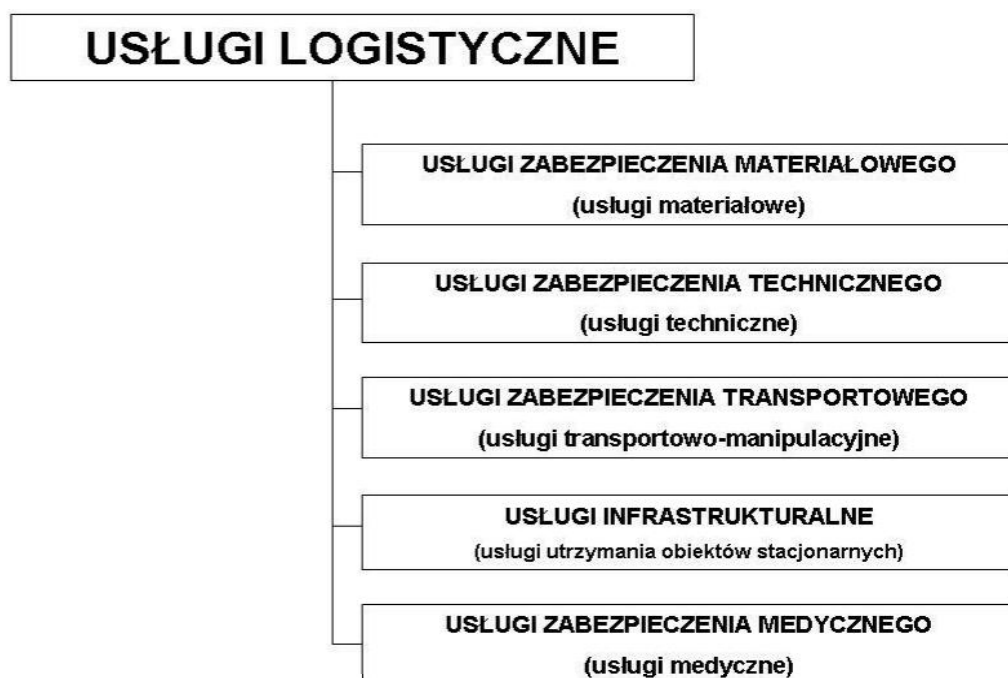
USŁUGI LOGISTYCZNE

USŁUGI ZABEZPIECZENIA MATERIAŁOWEGO
(usługi materiałowe)

USŁUGI ZABEZPIECZENIA TECHNICZNEGO
(usługi techniczne)

USŁUGI ZABEZPIECZENIA TRANSPORTOWEGO
(usługi transportowo-manipulacyjne)

USŁUGI INFRASTRUKTURALNE
(usługi utrzymania obiektów stacjonarnych)

USŁUGI ZABEZPIECZENIA MEDYCZNEGO
(usługi medyczne)